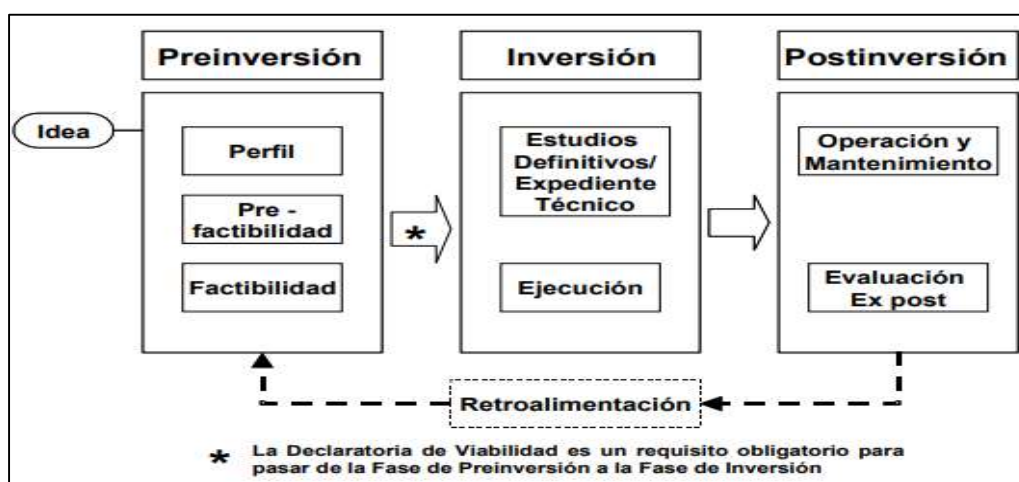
Preinversión

Inversión

Postinversión

Idea

Perfil

Pre - factibilidad

Factibilidad

*

Estudios Definitivos/ Expediente Técnico

Ejecución

Operación y Mantenimiento

Evaluación Ex post

Retroalimentación

* La Declaratoria de Viabilidad es un requisito obligatorio para pasar de la Fase de Preinversión a la Fase de Inversión